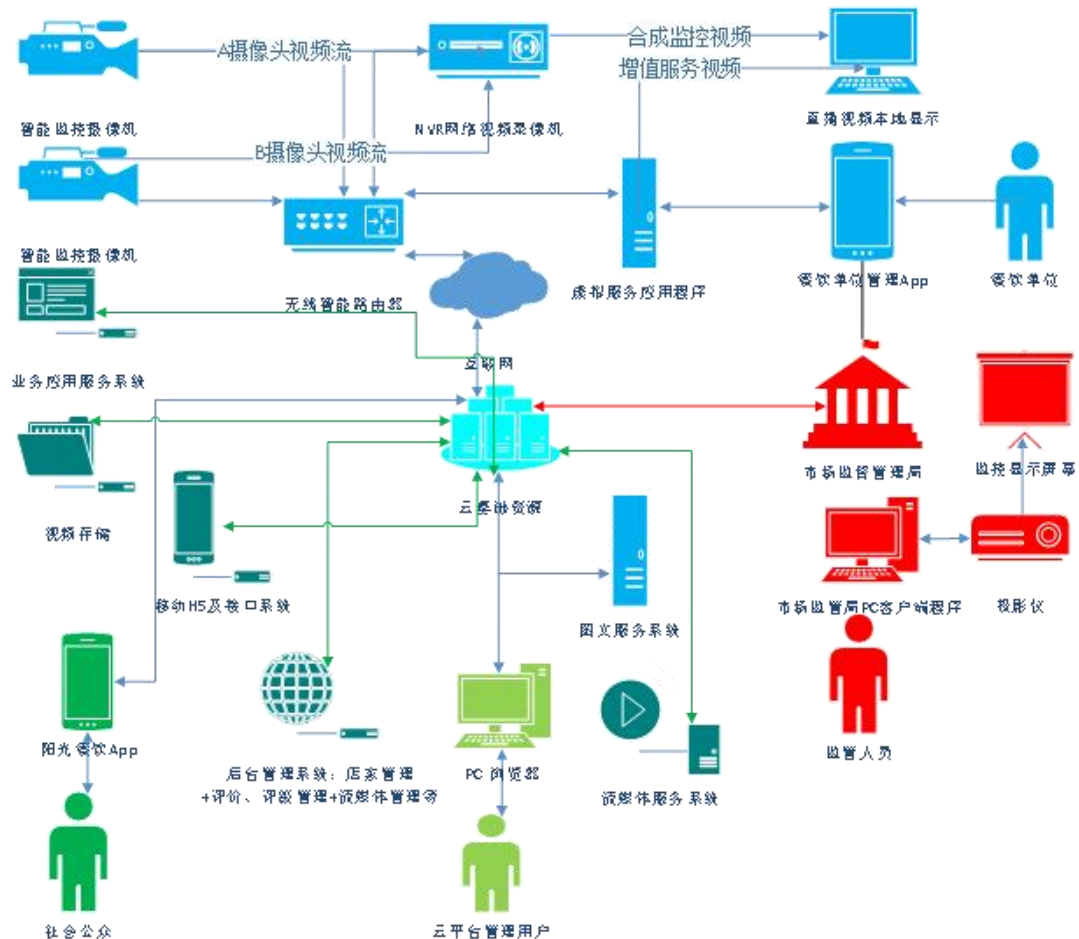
A摄像头视频流

合成监控视频

增值服务视频

智能监控摄像机

NVR网络视频录像机

直播视频本地显示

B摄像头视频流

智能监控摄像机

感知服务应用程序

餐饮单位管理App

餐饮单位

无线智能路由器

业务应用服务系统

互联网

市场监督管理局

监控显示屏幕

视频存储

云服务资源

移动H5及接口系统

市场监管局PC客户端程序

投影仪

图文服务系统

监管人员

阳光餐饮App

后台管理系统：店家管理
+评价、评级管理+流媒体管理等

PC浏览器

流媒体服务系统

社会公众

云平台管理用户